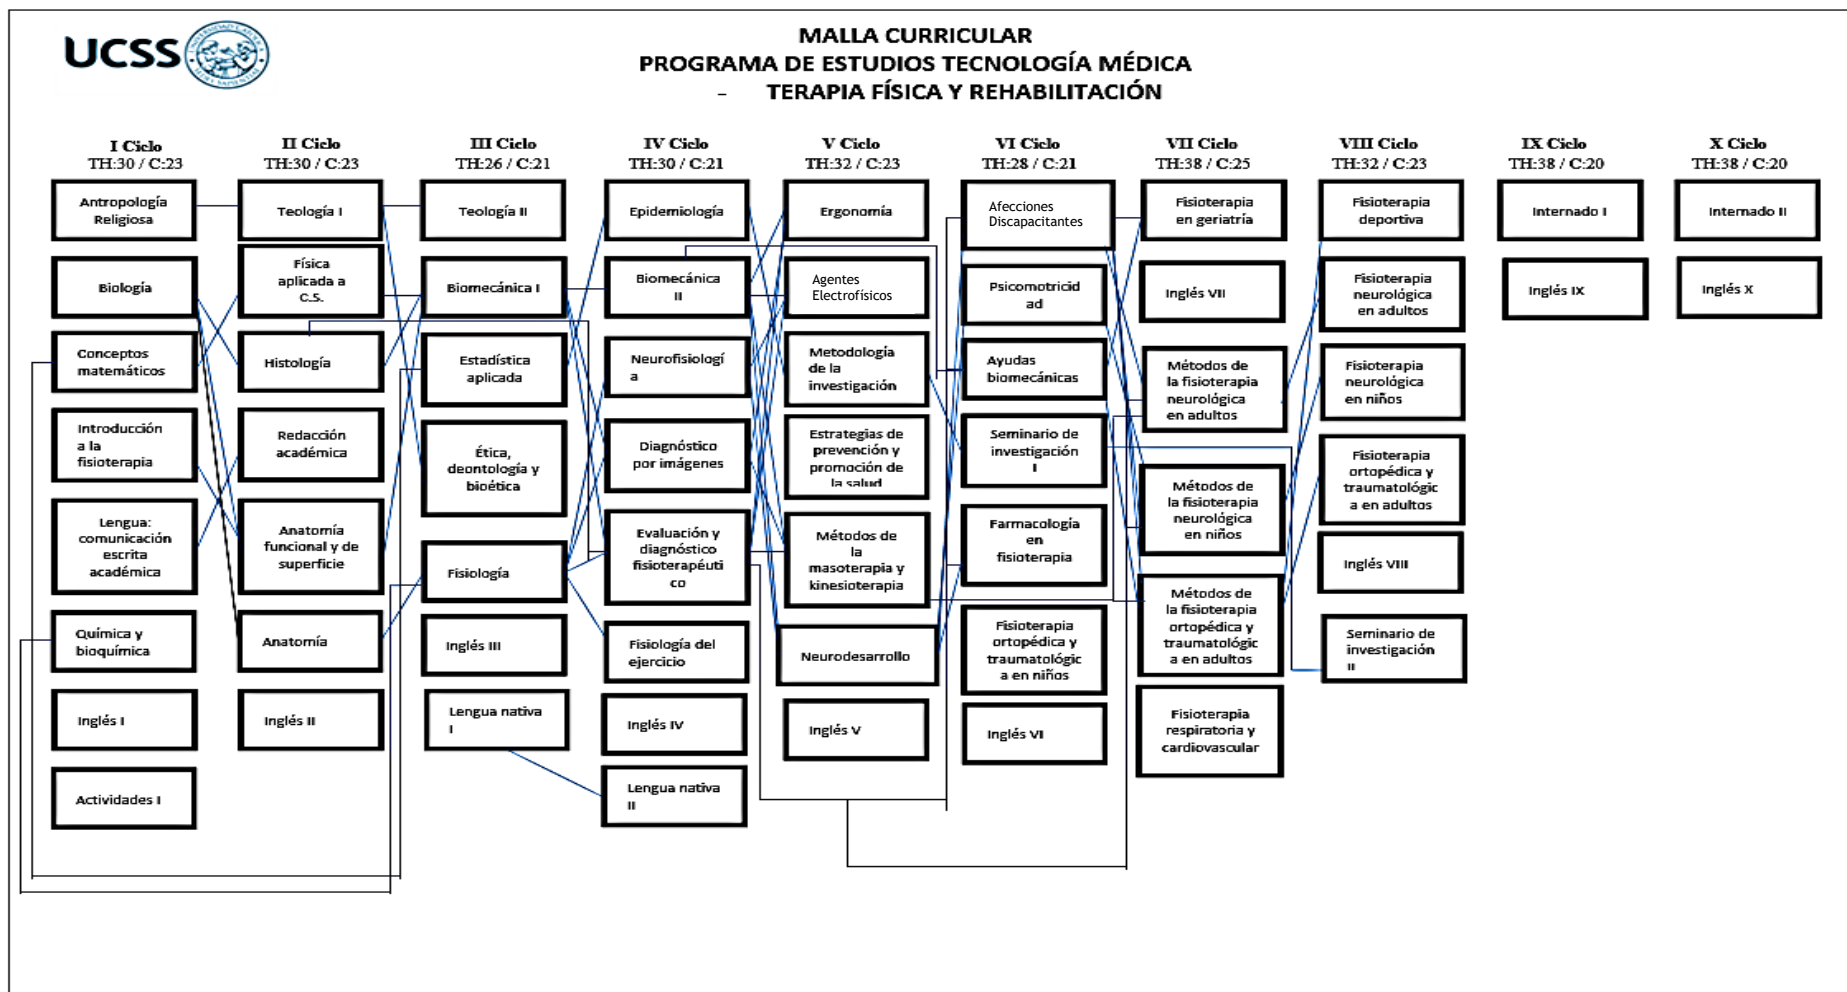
UCSS

MALLA CURRICULAR
PROGRAMA DE ESTUDIOS TECNOLOGÍA MÉDICA
– TERAPIA FÍSICA Y REHABILITACIÓN

I Ciclo
TH:30 / C:23

Antropología Religiosa
Biología
Conceptos matemáticos
Introducción a la fisioterapia
Lengua: comunicación escrita académica
Química y bioquímica
Inglés I
Actividades I

II Ciclo
TH:30 / C:23

Teología I
Física aplicada a C.S.
Histología
Redacción académica
Anatomía funcional y de superficie
Anatomía
Inglés II

III Ciclo
TH:26 / C:21

Teología II
Biomecánica I
Estadística aplicada
Ética, deontología y bioética
Fisiología
Inglés III
Lengua nativa I

IV Ciclo
TH:30 / C:21

Epidemiología
Biomecánica II
Neurofisiología
Diagnóstico por imágenes
Evaluación y diagnóstico fisioterapéutico
Fisiología del ejercicio
Inglés IV
Lengua nativa II

V Ciclo
TH:32 / C:23

Ergonomía
Agentes Electrofísicos
Metodología de la investigación
Estrategias de prevención y promoción de la salud
Métodos de la masoterapia y kinesioterapia
Neurodesarrollo
Inglés V

VI Ciclo
TH:28 / C:21

Afecciones Discapacitantes
Psicomotricidad
Ayudas biomecánicas
Seminario de investigación I
Farmacología en fisioterapia
Fisioterapia ortopédica y traumatológica en niños
Inglés VI

VII Ciclo
TH:38 / C:25

Fisioterapia en geriatría
Inglés VII
Métodos de la fisioterapia neurológica en adultos
Métodos de la fisioterapia neurológica en niños
Métodos de la fisioterapia ortopédica y traumatológica en adultos
Fisioterapia respiratoria y cardiovascular

VIII Ciclo
TH:32 / C:23

Fisioterapia deportiva
Fisioterapia neurológica en adultos
Fisioterapia neurológica en niños
Fisioterapia ortopédica y traumatológica en adultos
Inglés VIII
Seminario de investigación II

IX Ciclo
TH:38 / C:20

Internado I
Inglés IX

X Ciclo
TH:38 / C:20

Internado II
Inglés X